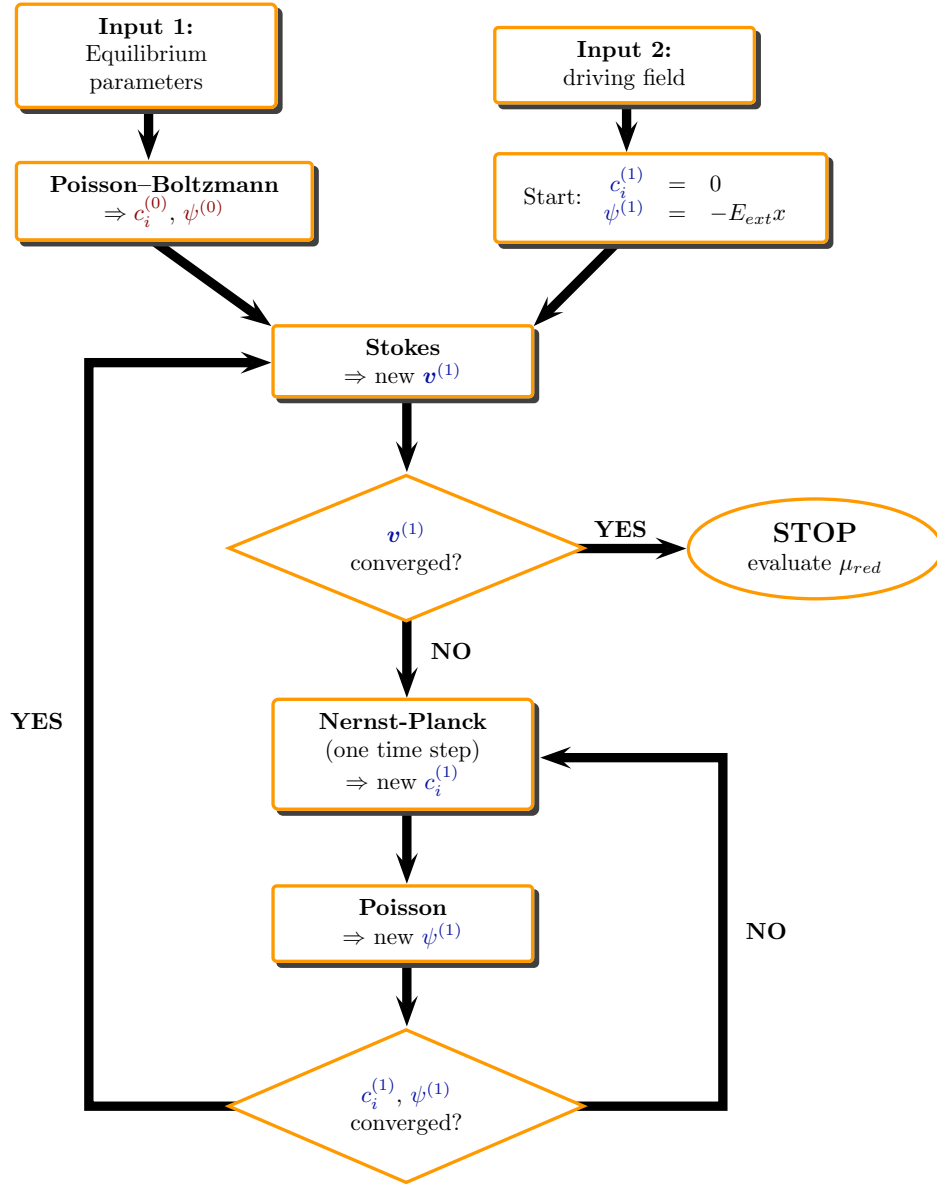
**Input 1:**
Equilibrium parameters

**Input 2:**
driving field

**Poisson–Boltzmann**
$\Rightarrow c_i^{(0)}, \psi^{(0)}$

Start: $c_i^{(1)} = 0$
$\psi^{(1)} = -E_{ext}x$

**Stokes**
$\Rightarrow$ new $\boldsymbol{v}^{(1)}$

$\boldsymbol{v}^{(1)}$
converged?

**YES**

**STOP**
evaluate $\mu_{red}$

**NO**

**YES**

**Nernst-Planck**
(one time step)
$\Rightarrow$ new $c_i^{(1)}$

**Poisson**
$\Rightarrow$ new $\psi^{(1)}$

**NO**

$c_i^{(1)}, \psi^{(1)}$
converged?